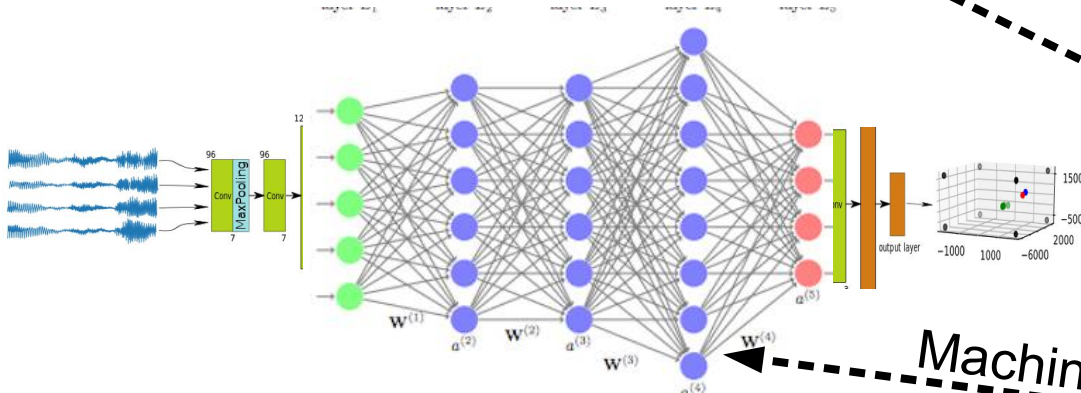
layer $L_1$ layer $L_2$ layer $L_3$ layer $L_4$ layer $L_5$

96

Conv

MaxPooling

7

96

Conv

7

12

$\mathbf{W}^{(1)}$

$a^{(2)}$

$\mathbf{W}^{(2)}$

$a^{(3)}$

$\mathbf{W}^{(3)}$

$a^{(4)}$

$\mathbf{W}^{(4)}$

$a^{(5)}$

Conv

output layer

1500

−500

2000

−1000 1000 −6000

Machin